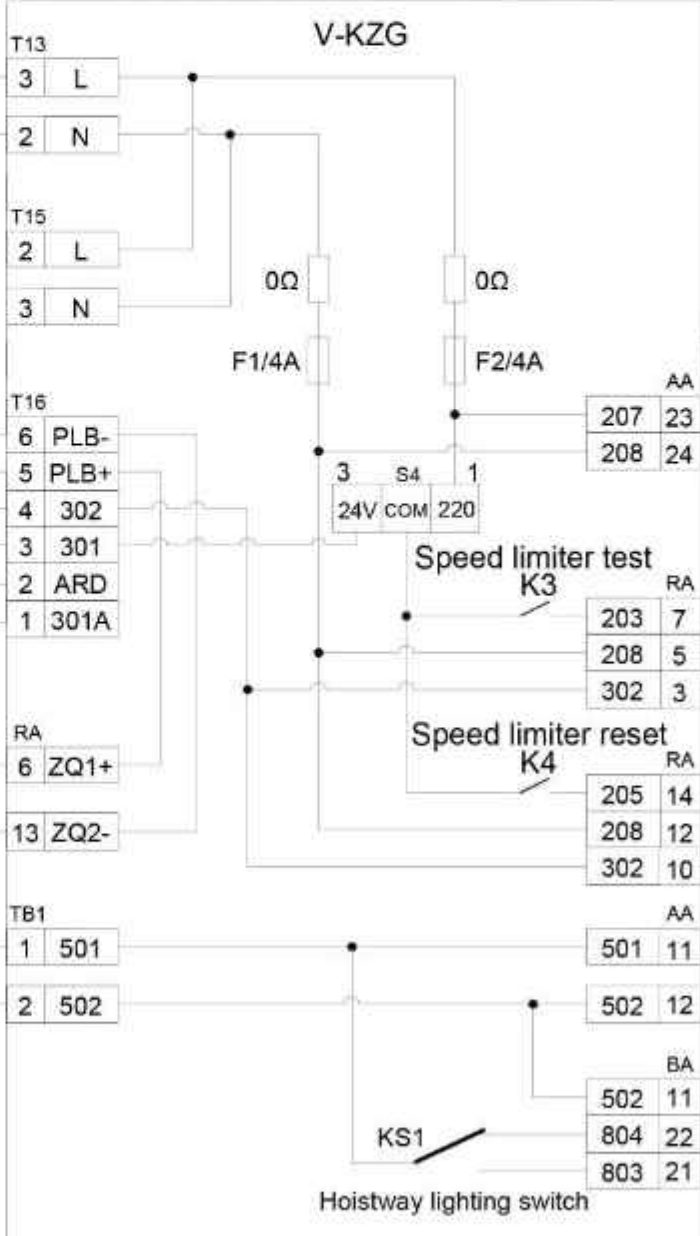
V-KZG

T13

| 3 | L |
|---|---|
| 2 | N |

T15

| 2 | L |
|---|---|
| 3 | N |

0Ω

0Ω

F1/4A

F2/4A

AA

| 207 | 23 |
|---|---|
| 208 | 24 |

T16

| 6 | PLB- |
|---|---|
| 5 | PLB+ |
| 4 | 302 |
| 3 | 301 |
| 2 | ARD |
| 1 | 301A |

3 S4 1

| 24V | COM | 220 |
|---|---|---|

Speed limiter test

K3

RA

| 203 | 7 |
|---|---|
| 208 | 5 |
| 302 | 3 |

Speed limiter reset

K4

RA

| 205 | 14 |
|---|---|
| 208 | 12 |
| 302 | 10 |

RA

| 6 | ZQ1+ |
|---|---|
| 13 | ZQ2- |

TB1

| 1 | 501 |
|---|---|
| 2 | 502 |

AA

| 501 | 11 |
|---|---|
| 502 | 12 |

BA

| 502 | 11 |
|---|---|
| 804 | 22 |
| 803 | 21 |

KS1

Hoistway lighting switch